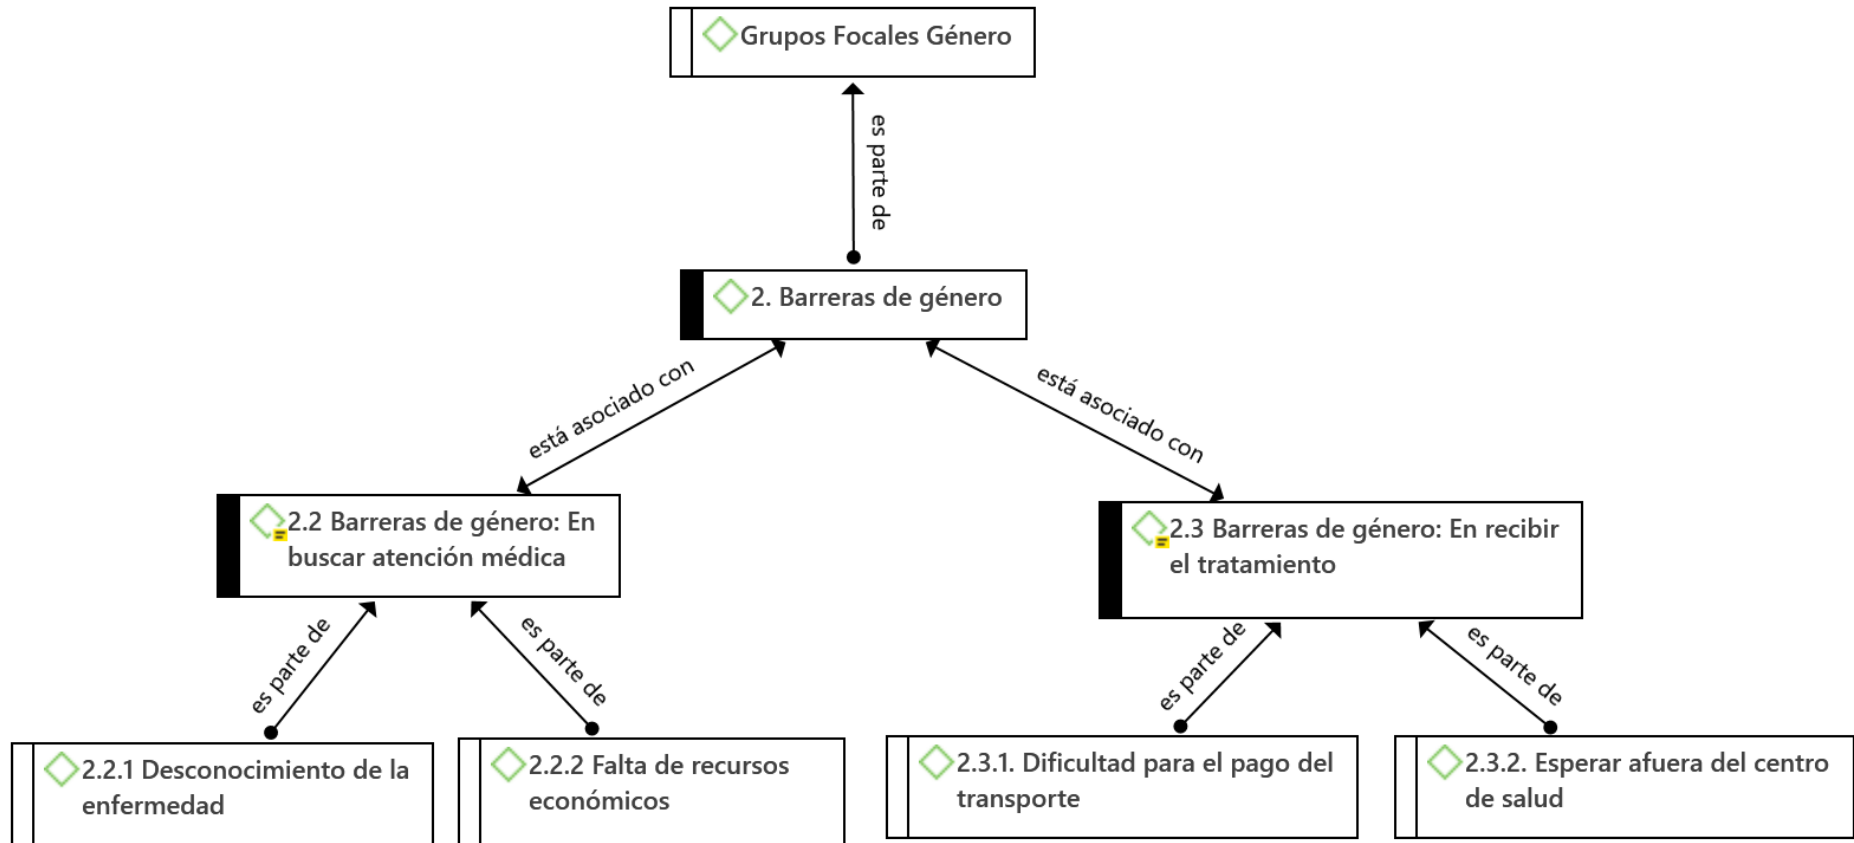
Grupos Focales Género

es parte de

2. Barreras de género

está asociado con

está asociado con

2.2 Barreras de género: En buscar atención médica

2.3 Barreras de género: En recibir el tratamiento

es parte de

es parte de

es parte de

es parte de

2.2.1 Desconocimiento de la enfermedad

2.2.2 Falta de recursos económicos

2.3.1. Dificultad para el pago del transporte

2.3.2. Esperar afuera del centro de salud